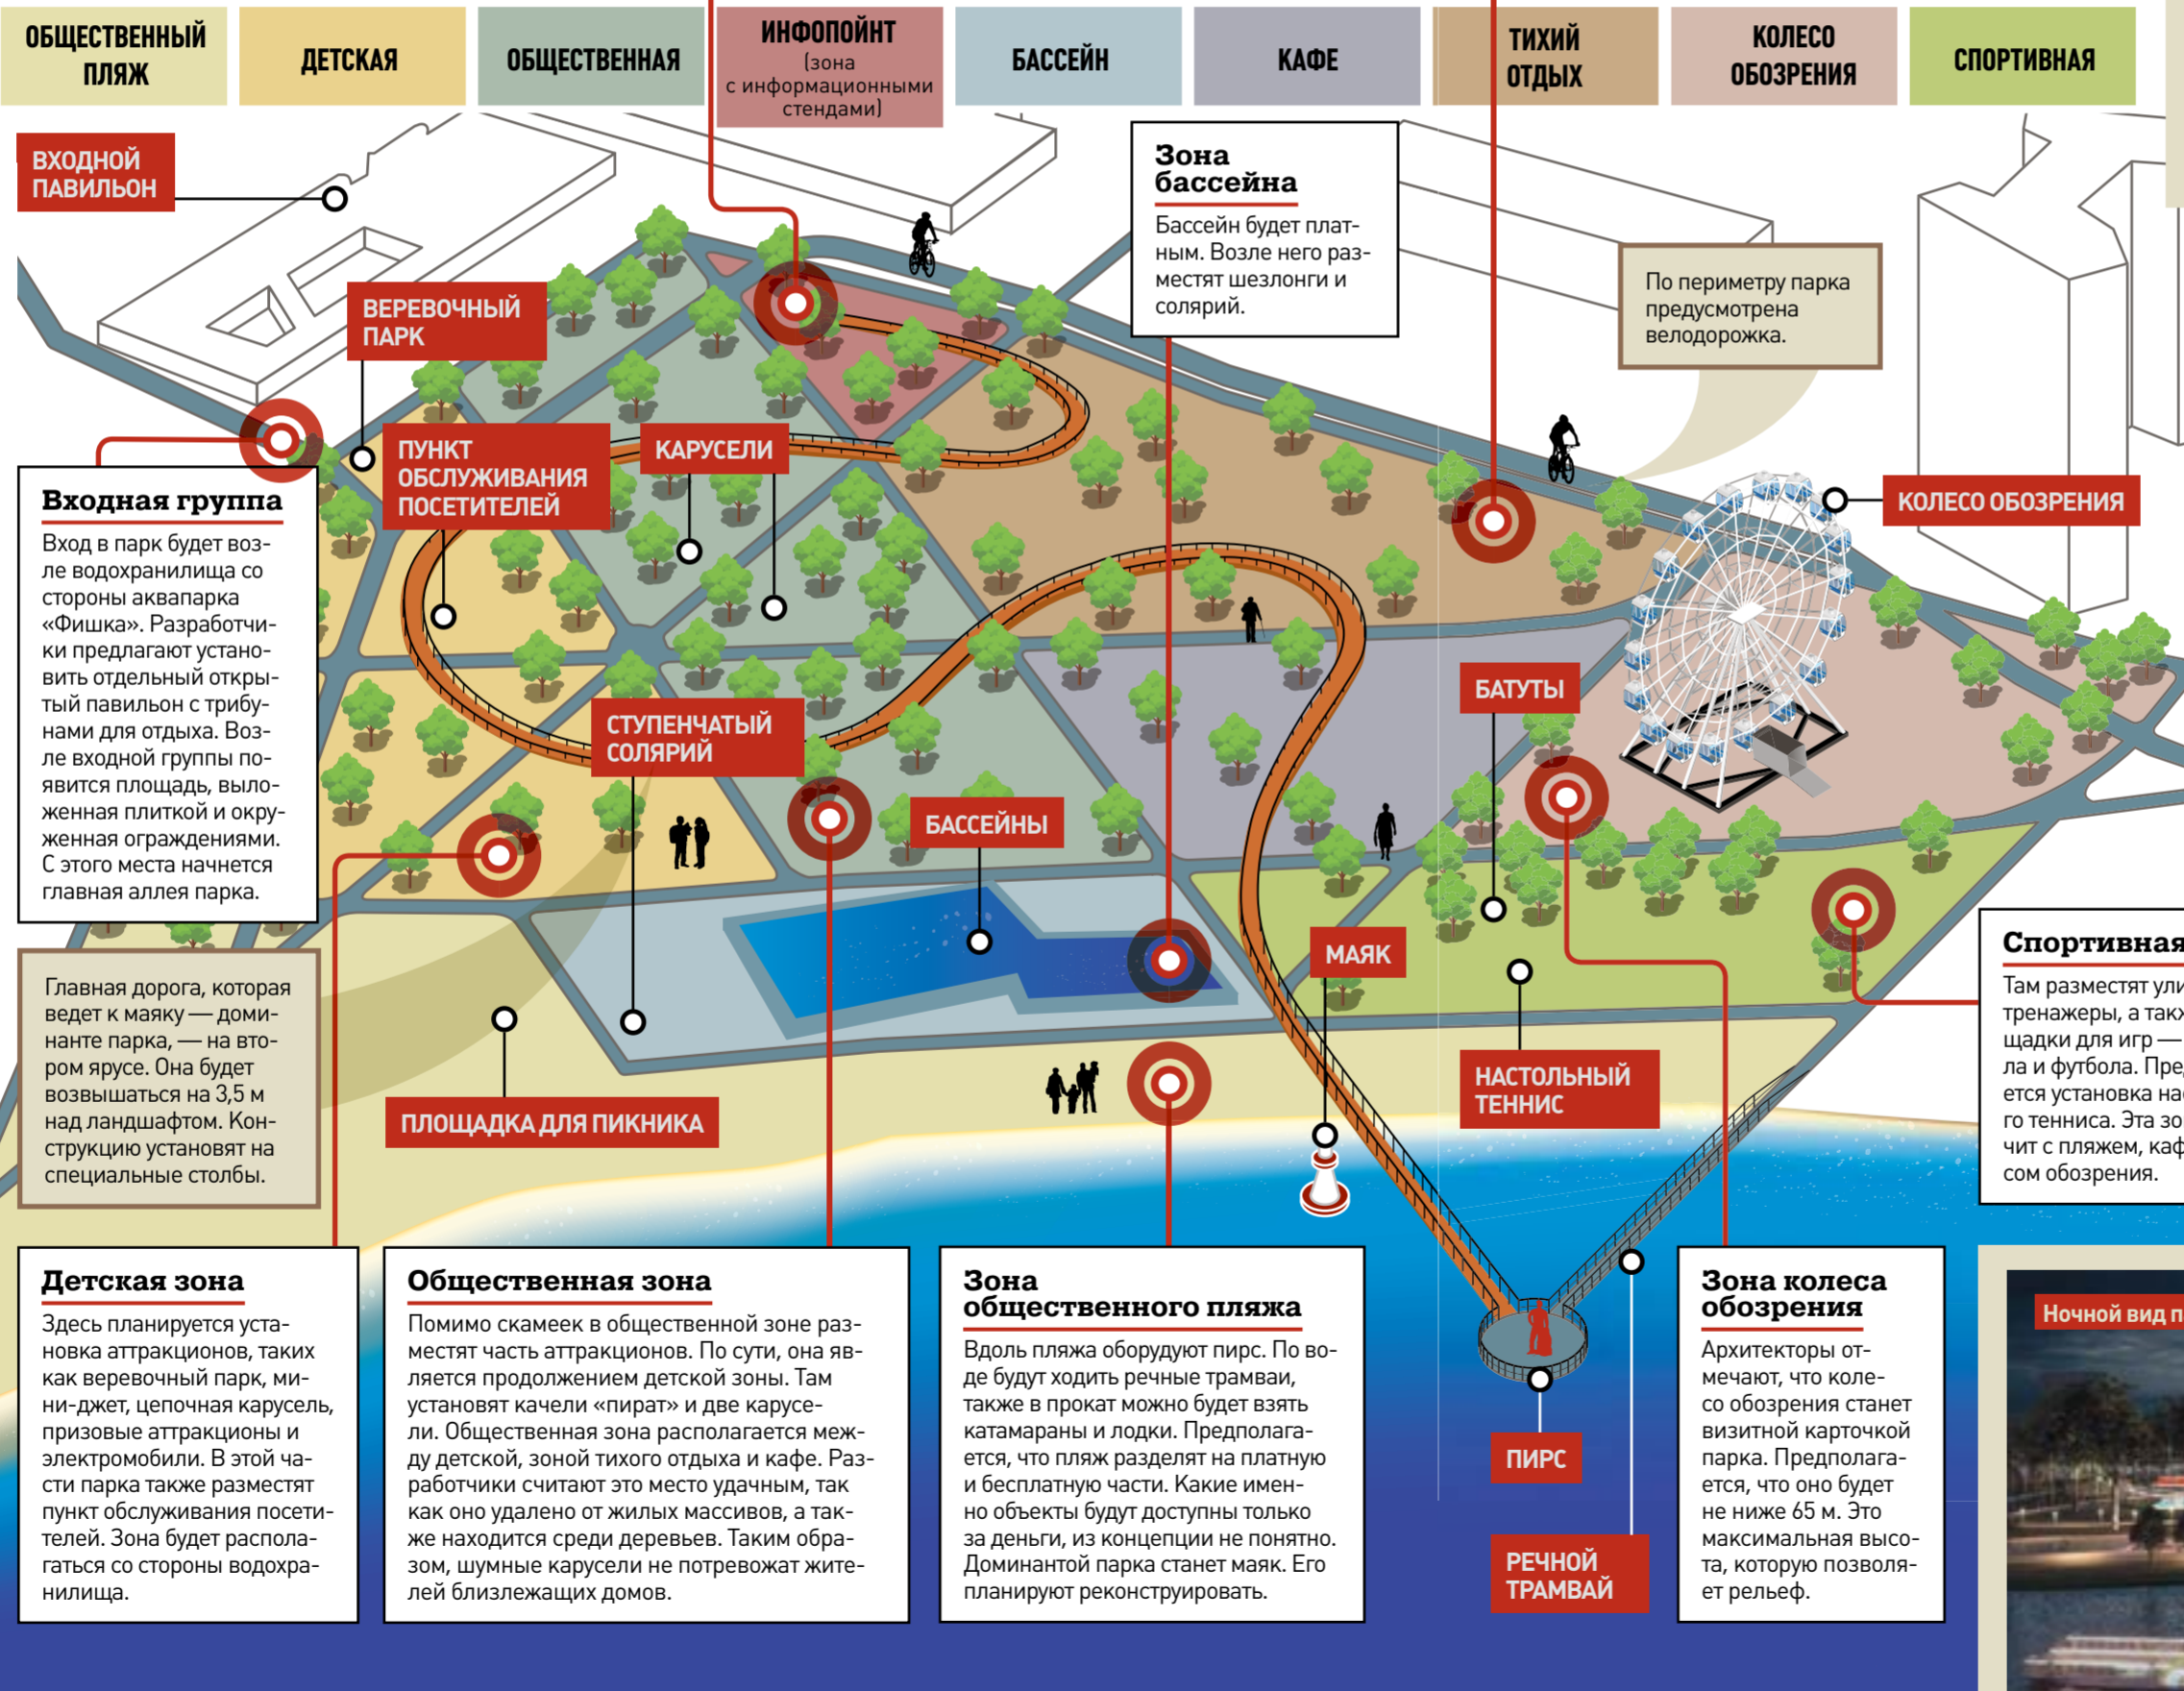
ОБЩЕСТВЕННЫЙ ПЛЯЖ

ДЕТСКАЯ

ОБЩЕСТВЕННАЯ

ИНФОПОЙНТ (зона с информационными стендами)

БАССЕЙН

КАФЕ

ТИХИЙ ОТДЫХ

КОЛЕСО ОБОЗРЕНИЯ

СПОРТИВНАЯ

ВХОДНОЙ ПАВИЛЬОН

ВЕРЕВОЧНЫЙ ПАРК

Зона бассейна

Бассейн будет платным. Возле него разместят шезлонги и солярий.

По периметру парка предусмотрена велодорожка.

ПУНКТ ОБСЛУЖИВАНИЯ ПОСЕТИТЕЛЕЙ

КАРУСЕЛИ

КОЛЕСО ОБОЗРЕНИЯ

Входная группа

Вход в парк будет возле водохранилища со стороны аквапарка «Фишка». Разработчики предлагают установить отдельный открытый павильон с трибунами для отдыха. Возле входной группы появится площадь, выложенная плиткой и окруженная ограждениями. С этого места начнется главная аллея парка.

СТУПЕНЧАТЫЙ СОЛЯРИЙ

БАТУТЫ

БАССЕЙНЫ

МАЯК

Спортивная

Там разместят ули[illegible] тренажеры, а такж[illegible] щадки для игр — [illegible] ла и футбола. Пре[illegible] ется установка на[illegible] го тенниса. Эта зо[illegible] чит с пляжем, каф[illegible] сом обозрения.

Главная дорога, которая ведет к маяку — доминанте парка, — на втором ярусе. Она будет возвышаться на 3,5 м над ландшафтом. Конструкцию установят на специальные столбы.

ПЛОЩАДКА ДЛЯ ПИКНИКА

НАСТОЛЬНЫЙ ТЕННИС

Детская зона

Здесь планируется установка аттракционов, таких как веревочный парк, мини-джет, цепочная карусель, призовые аттракционы и электромобили. В этой части парка также разместят пункт обслуживания посетителей. Зона будет располагаться со стороны водохранилища.

Общественная зона

Помимо скамеек в общественной зоне разместят часть аттракционов. По сути, она является продолжением детской зоны. Там установят качели «пират» и две карусели. Общественная зона располагается между детской, зоной тихого отдыха и кафе. Разработчики считают это место удачным, так как оно удалено от жилых массивов, а также находится среди деревьев. Таким образом, шумные карусели не потревожат жителей близлежащих домов.

Зона общественного пляжа

Вдоль пляжа оборудуют пирс. По воде будут ходить речные трамваи, также в прокат можно будет взять катамараны и лодки. Предполагается, что пляж разделят на платную и бесплатную части. Какие именно объекты будут доступны только за деньги, из концепции не понятно. Доминантой парка станет маяк. Его планируют реконструировать.

ПИРС

РЕЧНОЙ ТРАМВАЙ

Зона колеса обозрения

Архитекторы отмечают, что колесо обозрения станет визитной карточкой парка. Предполагается, что оно будет не ниже 65 м. Это максимальная высота, которую позволяет рельеф.

Ночной вид п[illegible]